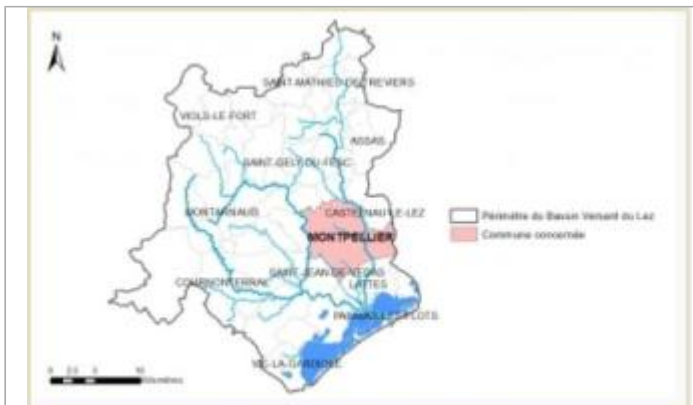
N

SAINT-MATHIEU-DE-TREVIERS

VIOLS-LE-FORT

ASSAS

SAINT-GELY-DU-FESC

MONTARNAUD

CASTELNAU-LE-LEZ

MONTPELLIER

SAINT-JEAN-DE-VEDAS

COURNONTERRAL

LATTES

PALAVAS-LES-FLOTS

VIC-LA-GARDIOLE

0 2.5 5 10 Kilomètres

Périmètre du Bassin Versant du Lez

Commune concernée